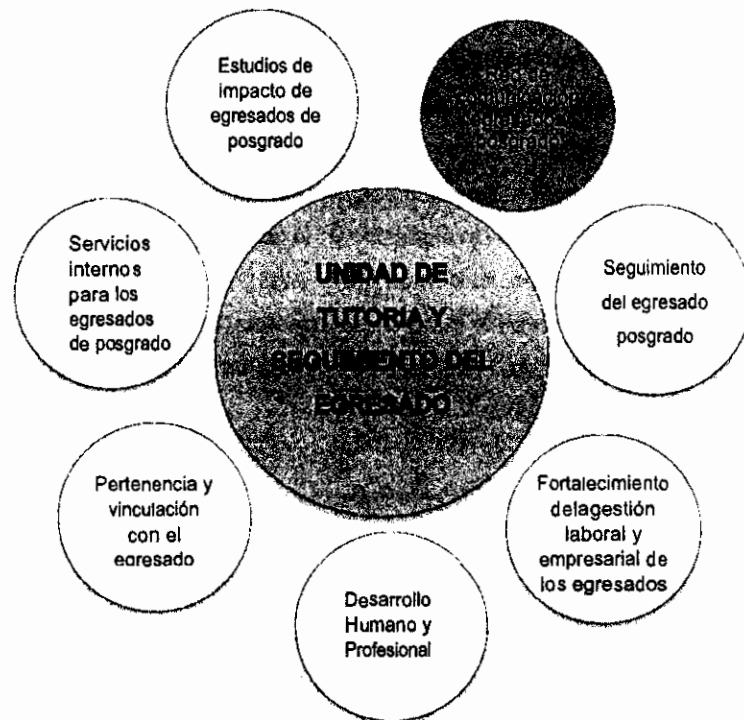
Estudios de impacto de egresados de posgrado

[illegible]

Servicios internos para los egresados de posgrado

UNIDAD DE TUTORIA Y SEGUIMIENTO DEL EGRESADO

Seguimiento del egresado posgrado

Pertenencia y vinculación con el egresado

Fortalecimiento delagestión laboral y empresarial de los egresados

Desarrollo Humano y Profesional